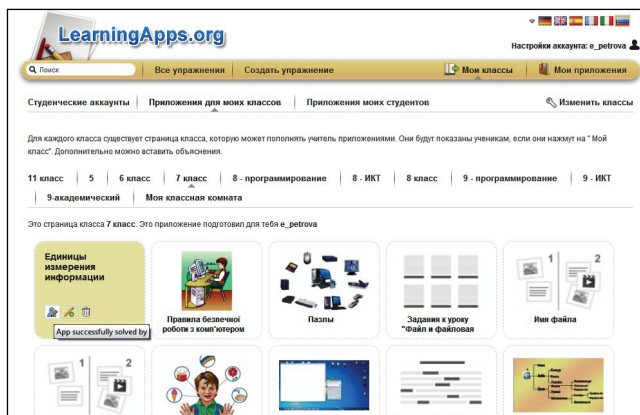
LearningApps.org

Настройки аккаунта: e_petrova

Поиск | Все упражнения | Создать упражнение | Мои классы | Мои приложения

Студенческие аккаунты | Приложения для моих классов | Приложения моих студентов | Изменить классы

Для каждого класса существует страница класса, которую может пополнять учитель приложениями. Они будут показаны ученикам, если они нажмут на " Мой класс". Дополнительно можно вставить объяснения.

11 класс | 5 | 6 класс | 7 класс | 8 - программирование | 8 - ИКТ | 8 класс | 9 - программирование | 9 - ИКТ | 9-академический | Моя классная комната

Это страница класса 7 класс. Это приложение подготовил для тебя e_petrova

Единицы измерения информации

App successfully solved by

Правила безпечної роботи з комп'ютером

Пазлы

Задания к уроку "Файл и файловая

Имя файла